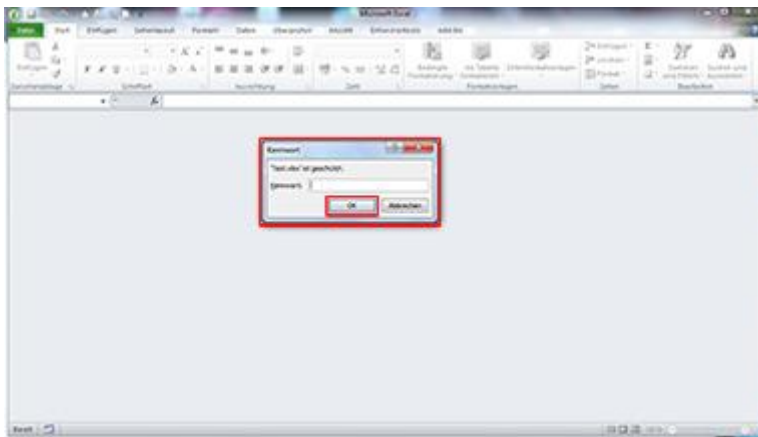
Microsoft Excel

Datei Start Einfügen Seitenlayout Formeln Daten Überprüfen Ansicht Entwicklertools Add-Ins

Einfügen Zwischenablage Schriftart Ausrichtung Zahl Bedingte Formatierung Als Tabelle formatieren Zellenformatvorlagen Formatvorlagen Einfügen Löschen Format Zellen Sortieren und Filtern Suchen und Auswählen Bearbeiten

Kennwort

'Test.xlsx' ist geschützt.

Kennwort:

OK Abbrechen

Bereit